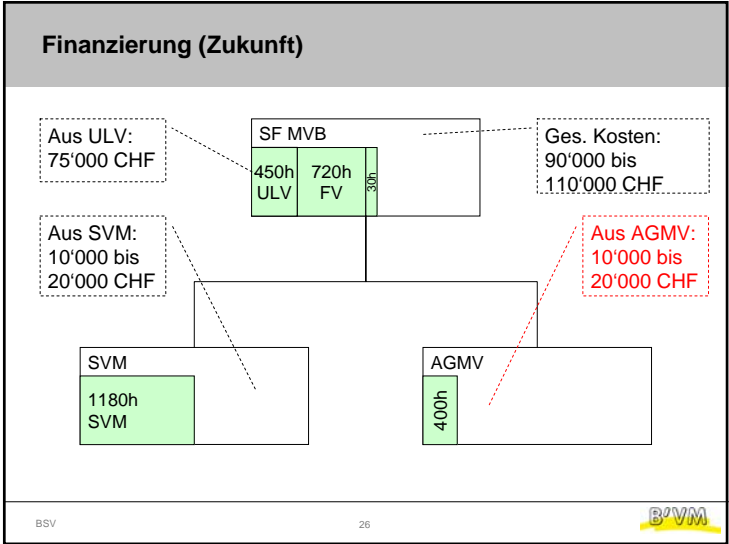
Finanzierung (Zukunft)

Aus ULV:
75'000 CHF

SF MVB

450h
ULV

720h
FV

30h

Ges. Kosten:
90'000 bis
110'000 CHF

Aus SVM:
10'000 bis
20'000 CHF

Aus AGMV:
10'000 bis
20'000 CHF

SVM

1180h
SVM

AGMV

400h

BSV

26

B'VM